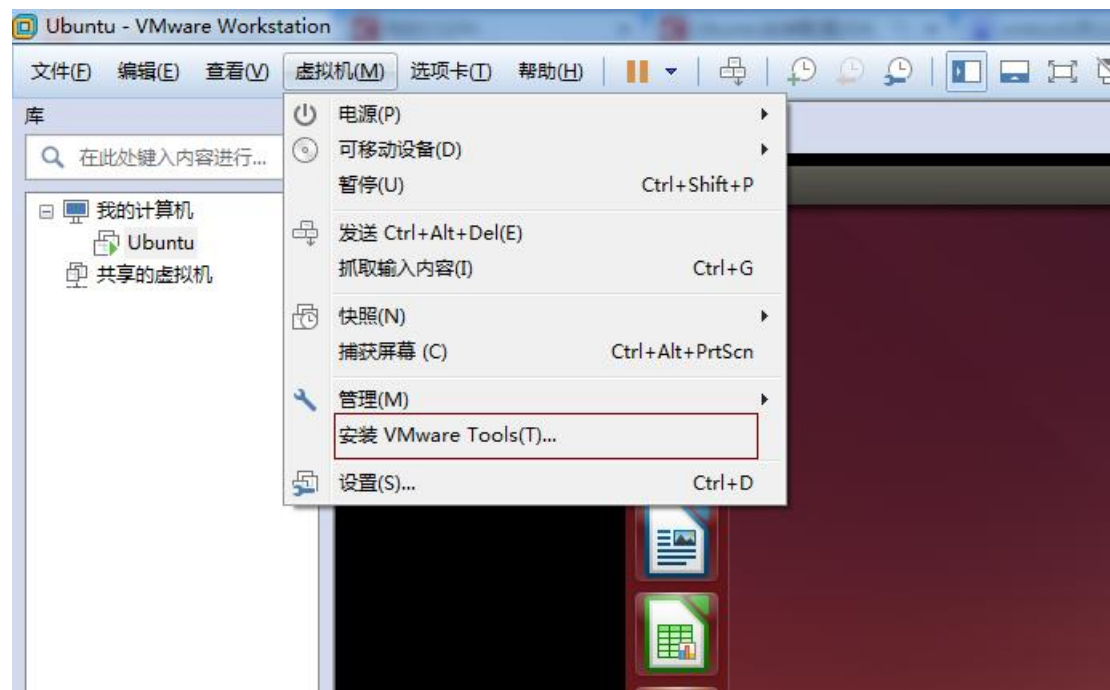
Ubuntu - VMware Workstation

文件(F) 编辑(E) 查看(V) 虚拟机(M) 选项卡(T) 帮助(H)

库

在此处键入内容进行...

我的计算机
Ubuntu
共享的虚拟机

电源(P)
可移动设备(D)
暂停(U) Ctrl+Shift+P
发送 Ctrl+Alt+Del(E)
抓取输入内容(I) Ctrl+G
快照(N)
捕获屏幕 (C) Ctrl+Alt+PrtScn
管理(M)
安装 VMware Tools(T)...
设置(S)... Ctrl+D